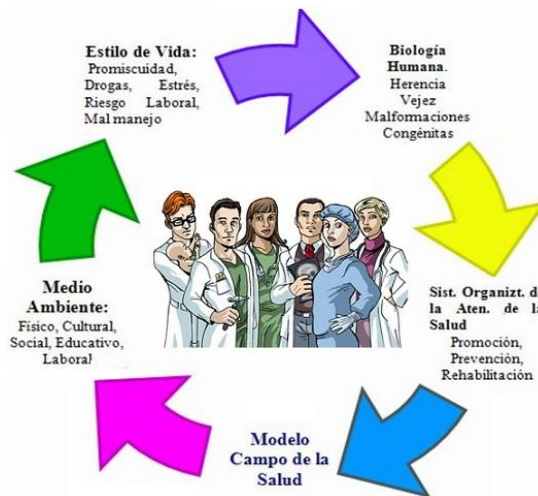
Estilo de Vida:
Promiscuidad, Drogas, Estrés, Riesgo Laboral, Mal manejo

Biología Humana.
Herencia
Vejez
Malformaciones
Congénitas

Sist. Organizt. d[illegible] la Aten. de l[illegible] Salud
Promoción,
Prevención,
Rehabilitación

Modelo
Campo de la
Salud

Medio Ambiente:
Físico, Cultural, Social, Educativo, Laboral